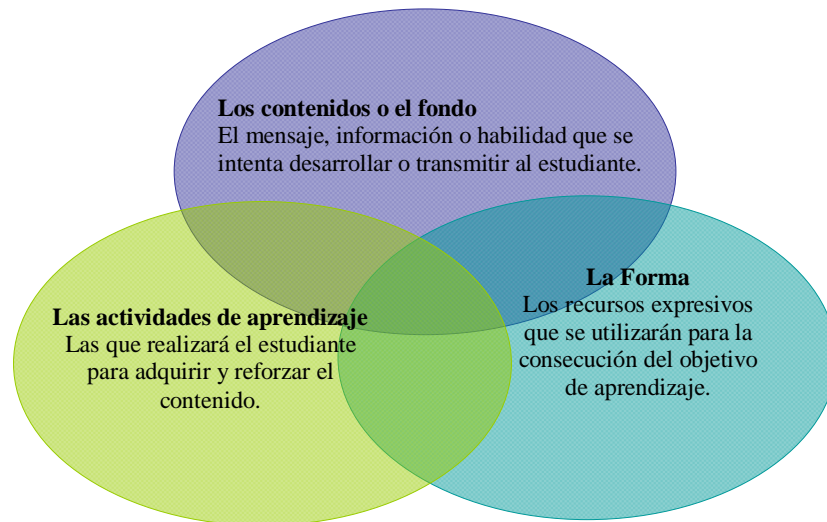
Los contenidos o el fondo
El mensaje, información o habilidad que se intenta desarrollar o transmitir al estudiante.

La Forma
Los recursos expresivos que se utilizarán para la consecución del objetivo de aprendizaje.

Las actividades de aprendizaje
Las que realizará el estudiante para adquirir y reforzar el contenido.